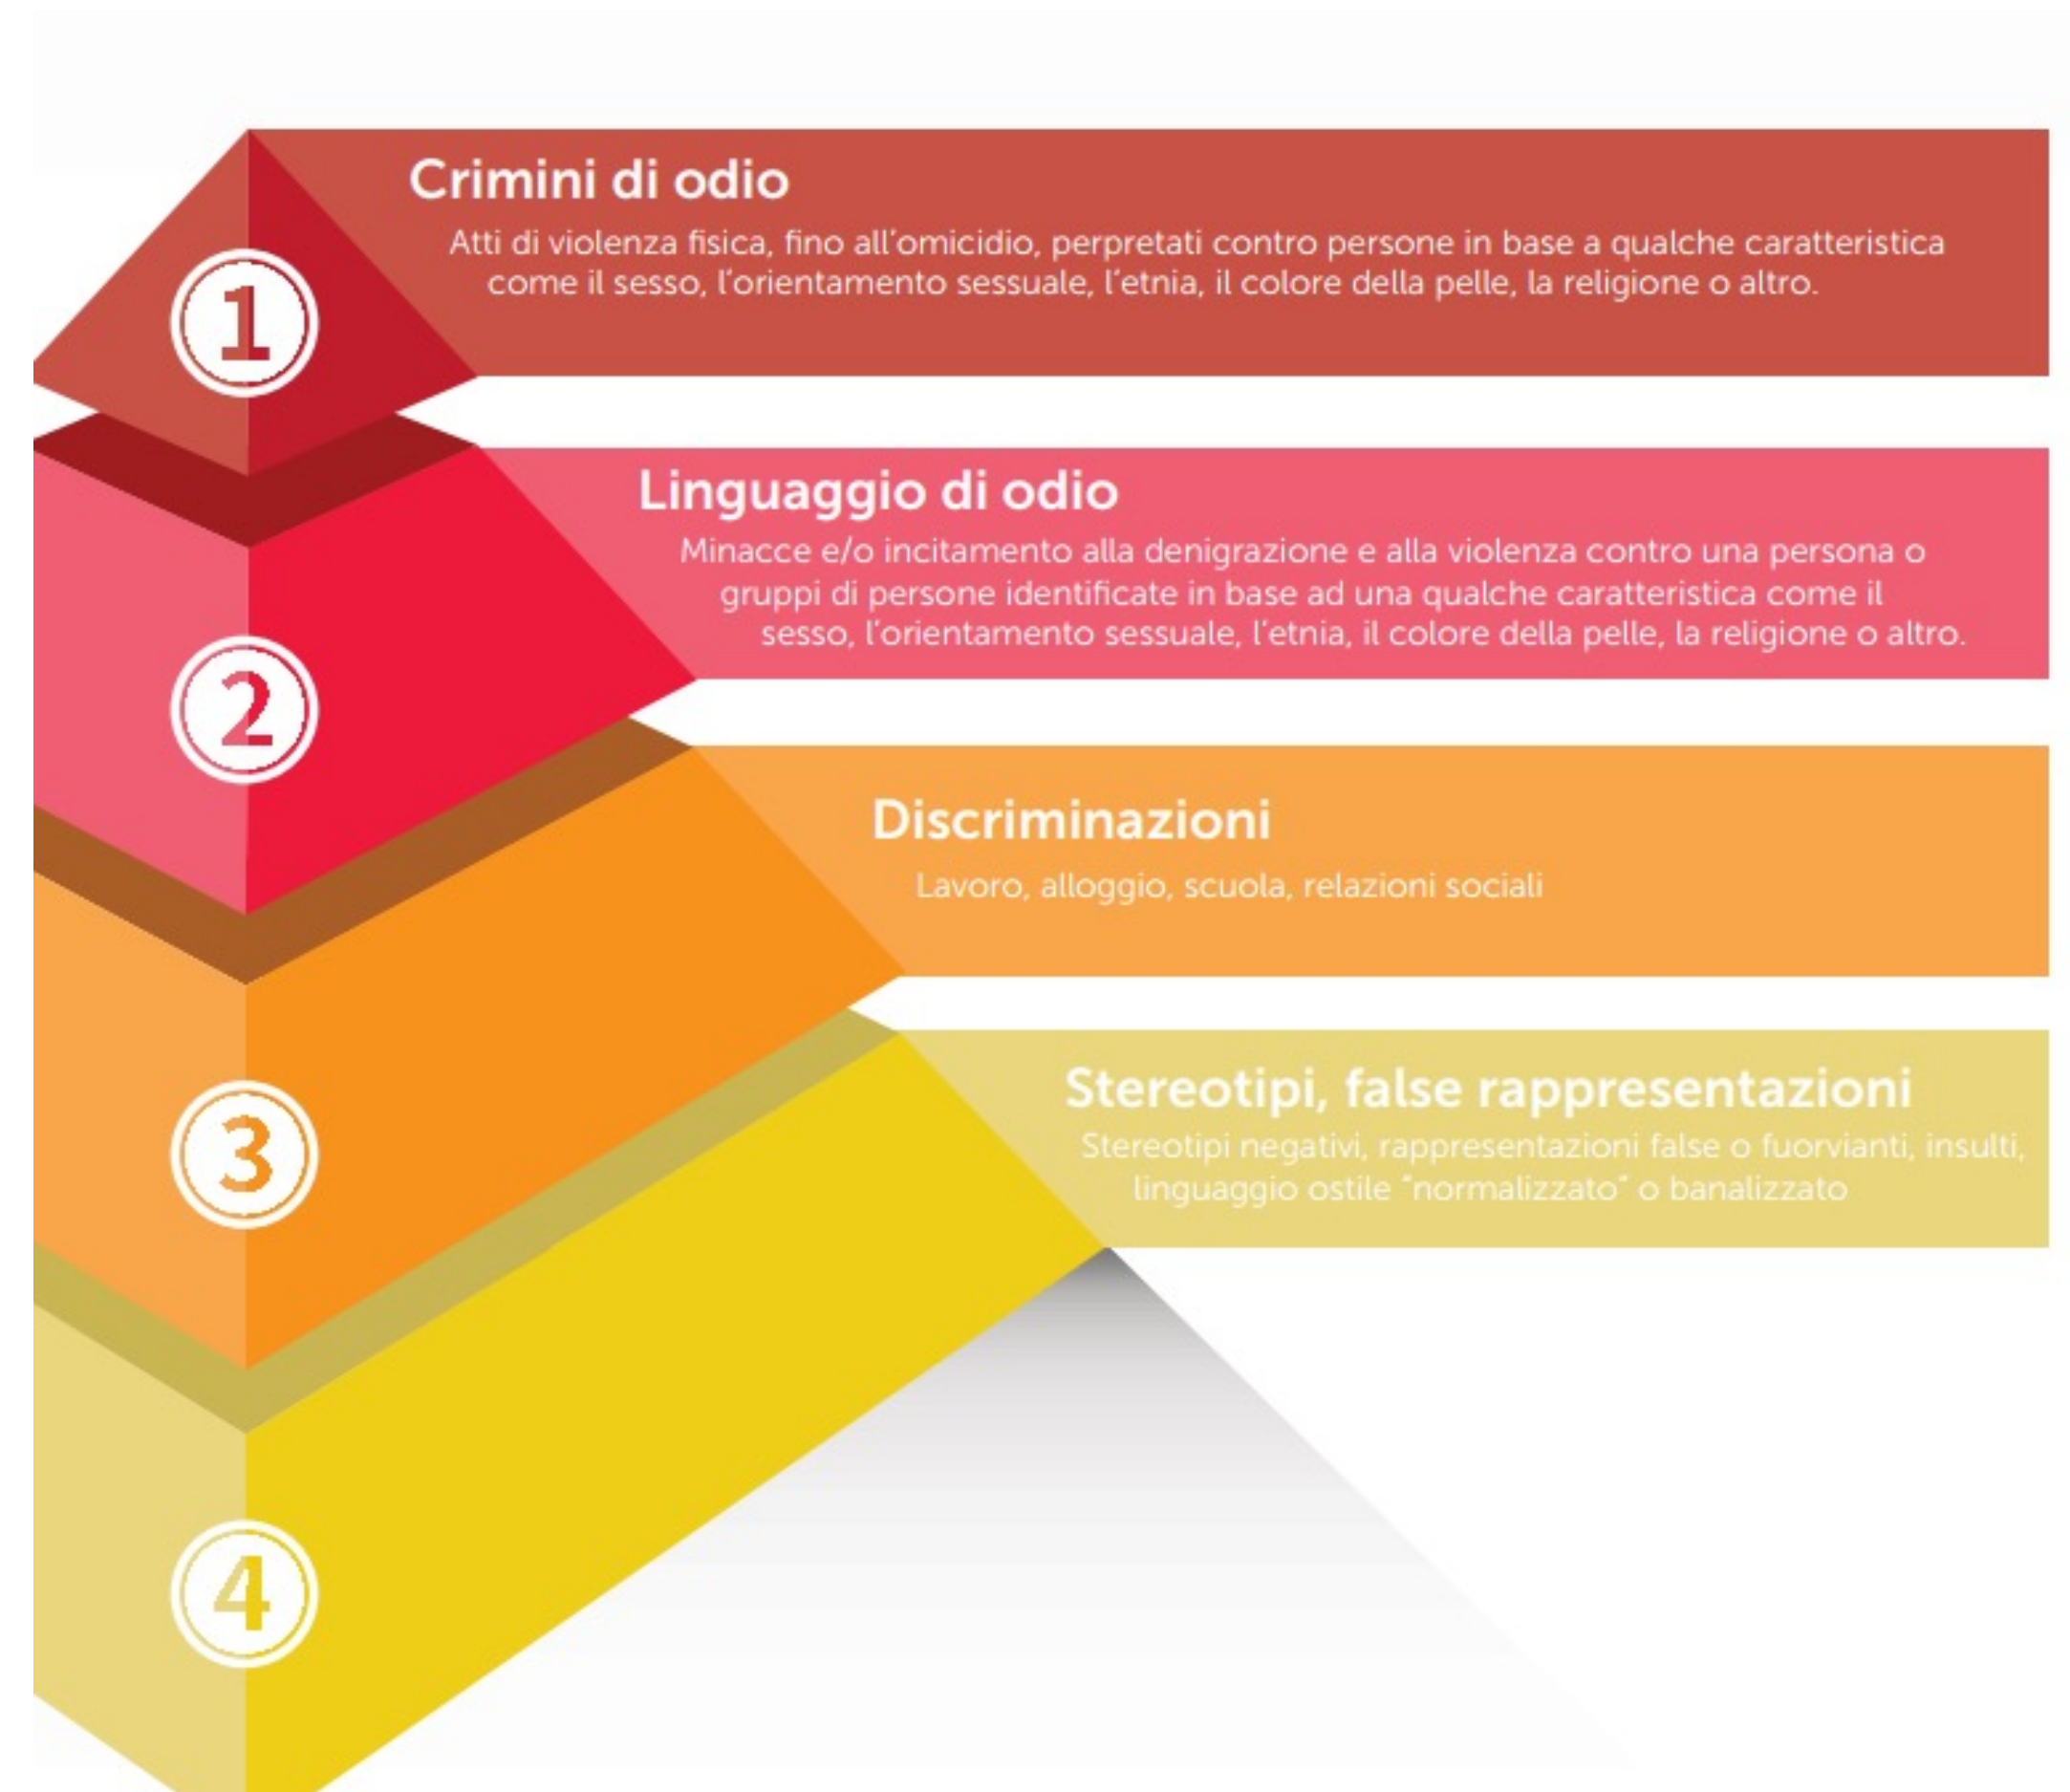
1

Crimini di odio

Atti di violenza fisica, fino all'omicidio, perpretati contro persone in base a qualche caratteristica come il sesso, l'orientamento sessuale, l'etnia, il colore della pelle, la religione o altro.

2

Linguaggio di odio

Minacce e/o incitamento alla denigrazione e alla violenza contro una persona o gruppi di persone identificate in base ad una qualche caratteristica come il sesso, l'orientamento sessuale, l'etnia, il colore della pelle, la religione o altro.

3

Discriminazioni

Lavoro, alloggio, scuola, relazioni sociali

4

Stereotipi, false rappresentazioni

Stereotipi negativi, rappresentazioni false o fuorvianti, insulti, linguaggio ostile "normalizzato" o banalizzato